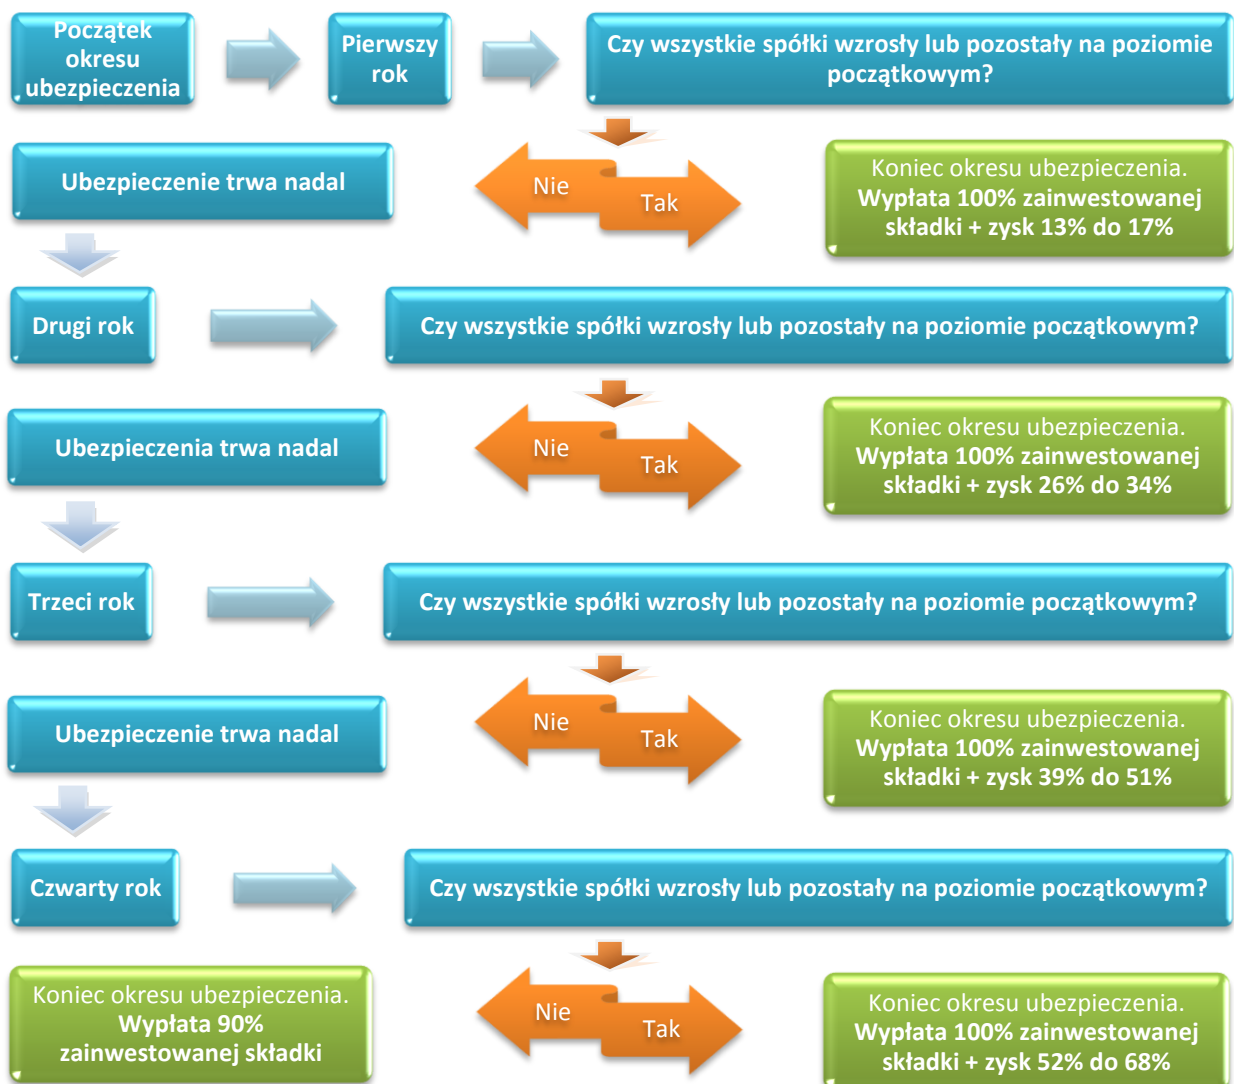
Początek okresu ubezpieczenia

Pierwszy rok

Czy wszystkie spółki wzrosły lub pozostały na poziomie początkowym?

Ubezpieczenie trwa nadal

Nie

Tak

Koniec okresu ubezpieczenia. Wypłata 100% zainwestowanej składki + zysk 13% do 17%

Drugi rok

Czy wszystkie spółki wzrosły lub pozostały na poziomie początkowym?

Ubezpieczenia trwa nadal

Nie

Tak

Koniec okresu ubezpieczenia. Wypłata 100% zainwestowanej składki + zysk 26% do 34%

Trzeci rok

Czy wszystkie spółki wzrosły lub pozostały na poziomie początkowym?

Ubezpieczenie trwa nadal

Nie

Tak

Koniec okresu ubezpieczenia. Wypłata 100% zainwestowanej składki + zysk 39% do 51%

Czwarty rok

Czy wszystkie spółki wzrosły lub pozostały na poziomie początkowym?

Koniec okresu ubezpieczenia. Wypłata 90% zainwestowanej składki

Nie

Tak

Koniec okresu ubezpieczenia. Wypłata 100% zainwestowanej składki + zysk 52% do 68%